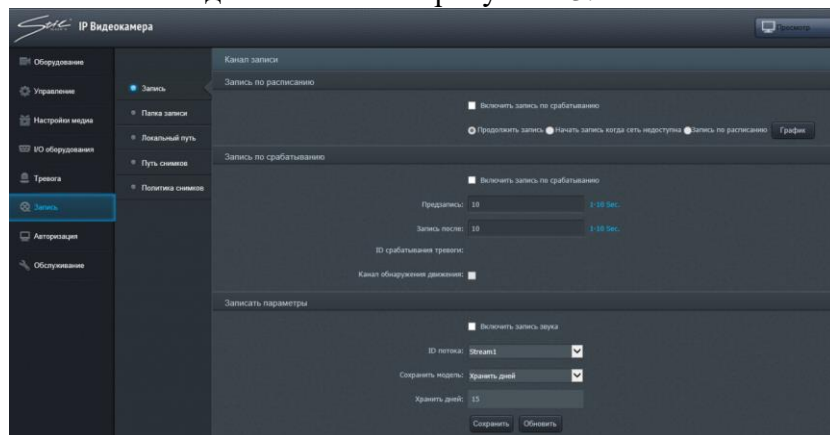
IP Видеокамера

Просмотр

Оборудование
Управление
Настройки медиа
I/O оборудования
Тревога
Запись
Авторизация
Обслуживание

Запись
Папка записи
Локальный путь
Путь снимков
Политика снимков

Канал записи

Запись по расписанию

Включить запись по срабатыванию

Продолжить запись Начать запись когда сеть недоступна Запись по расписанию График

Запись по срабатыванию

Включить запись по срабатыванию

Предзапись: 10 1-10 Sec.

Запись после: 10 1-10 Sec.

ID срабатывания тревоги:

Канал обнаружения движения:

Записать параметры

Включить запись звука

ID потока: Stream1

Сохранить модель: Хранить дней

Хранить дней: 15

Сохранить Обновить